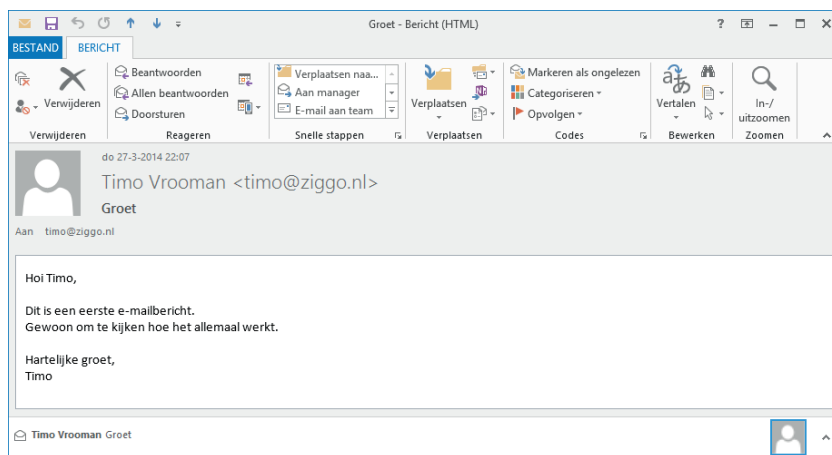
Groet - Bericht (HTML)

?

BESTAND BERICHT

Verwijderen

Beantwoorden
Allen beantwoorden
Doorsturen

Verplaatsen naa...
Aan manager
E-mail aan team

Verplaatsen

Markeren als ongelezen
Categoriseren
Opvolgen

Vertalen

In-/uitzoomen

Verwijderen | Reageren | Snelle stappen | Verplaatsen | Codes | Bewerken | Zoomen

do 27-3-2014 22:07
Timo Vrooman <timo@ziggo.nl>
Groet
Aan timo@ziggo.nl

Hoi Timo,

Dit is een eerste e-mailbericht.
Gewoon om te kijken hoe het allemaal werkt.

Hartelijke groet,
Timo

Timo Vrooman Groet